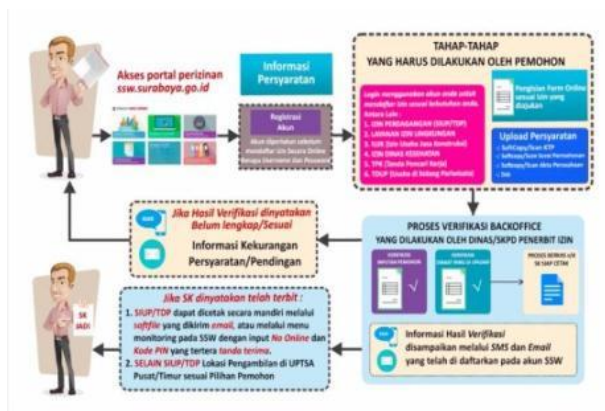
Akses portal perizinan
ssw.surabaya.go.id

Informasi Persyaratan

Registrasi Akun

Akun diperlukan sebelum mendaftar izin secara online berupa Username dan Password

TAHAP-TAHAP
YANG HARUS DILAKUKAN OLEH PEMOHON

Login menggunakan akun anda untuk mendaftar izin sesuai kebutuhan anda. Antara Lain :
1. IZIN PERDAGANGAN (SIUP/TDP)
2. LAYANAN IZIN LINGKUNGAN
3. SIJK (Izin Usaha Jasa Konstruksi)
4. IZIN DINAS KESEHATAN
5. TPR (Tanda Pencari Kerja)
6. TDUP (Usaha di bidang Pariwisata)

Pengisian Form Online sesuai izin yang diajukan

Upload Persyaratan
- Softcopy/Scan KTP
- Softcopy/Scan Surat Permohonan
- Softcopy/Scan Akta Perusahaan
- Dst

PROSES VERIFIKASI BACKOFFICE
YANG DILAKUKAN OLEH DINAS/SKPD PENERBIT IZIN

VERIFIKASI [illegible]
VERIFIKASI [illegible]
PROSES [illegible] SK SIAP CETAK

Informasi Hasil Verifikasi disampaikan melalui SMS dan Email yang telah di daftarkan pada akun SSW

Jika Hasil Verifikasi dinyatakan Belum lengkap/Sesuai

Informasi Kekurangan Persyaratan/Pendingan

Jika SK dinyatakan telah terbit :
1. SIUP/TDP dapat dicetak secara mandiri melalui softfile yang dikirim email, atau melalui menu monitoring pada SSW dengan input No Online dan Kode PIN yang tertera tanda terima.
2. SELAIN SIUP/TDP Lokasi Pengambilan di UPTSA Pusat/Timur sesuai Pilihan Pemohon

SK JADI